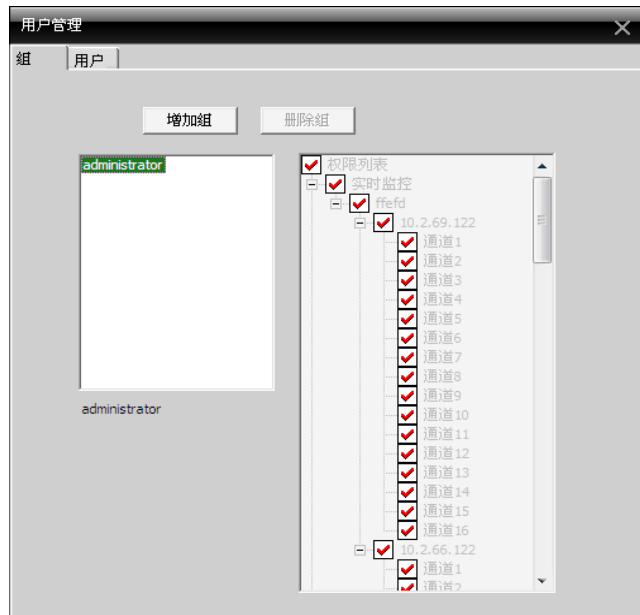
用户管理

組 用户

增加組 删除組

administrator

administrator

权限列表
实时监控
ffefd
10.2.69.122
通道1
通道2
通道3
通道4
通道5
通道6
通道7
通道8
通道9
通道10
通道11
通道12
通道13
通道14
通道15
通道16
10.2.66.122
通道1
通道2